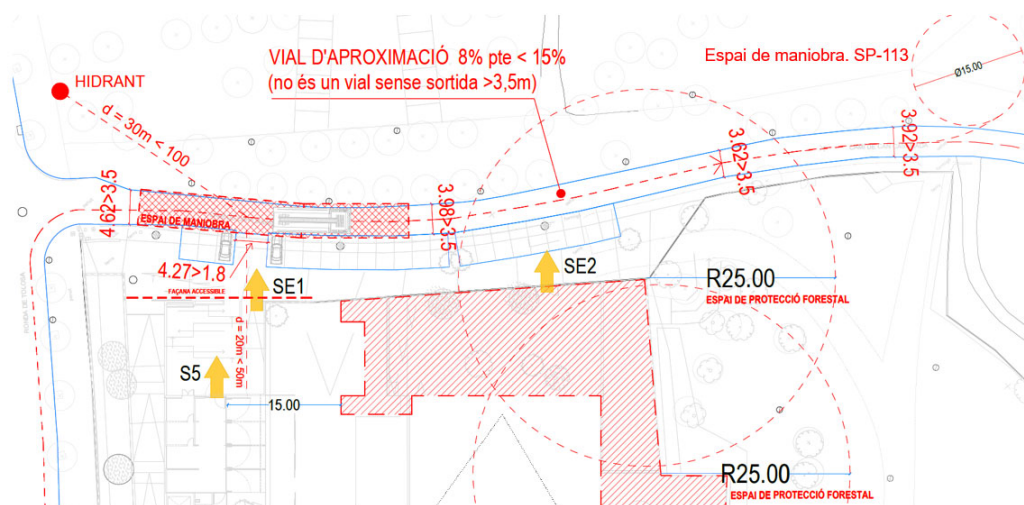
VIAL D'APROXIMACIÓ 8% pte < 15%
(no és un vial sense sortida >3,5m)

Espai de maniobra. SP-113

Ø15.00

HIDRANT

d = 30m < 100

4.62>3.5

ESPAI DE MANIOBRA

3.98>3.5

3.62>3.5

3.92>3.5

4.27>1.8

FAÇANA ACCESSIBLE

SE1

SE2

R25.00

ESPAI DE PROTECCIÓ FORESTAL

d = 20m < 50m

S5

15.00

R25.00

ESPAI DE PROTECCIÓ FORESTAL